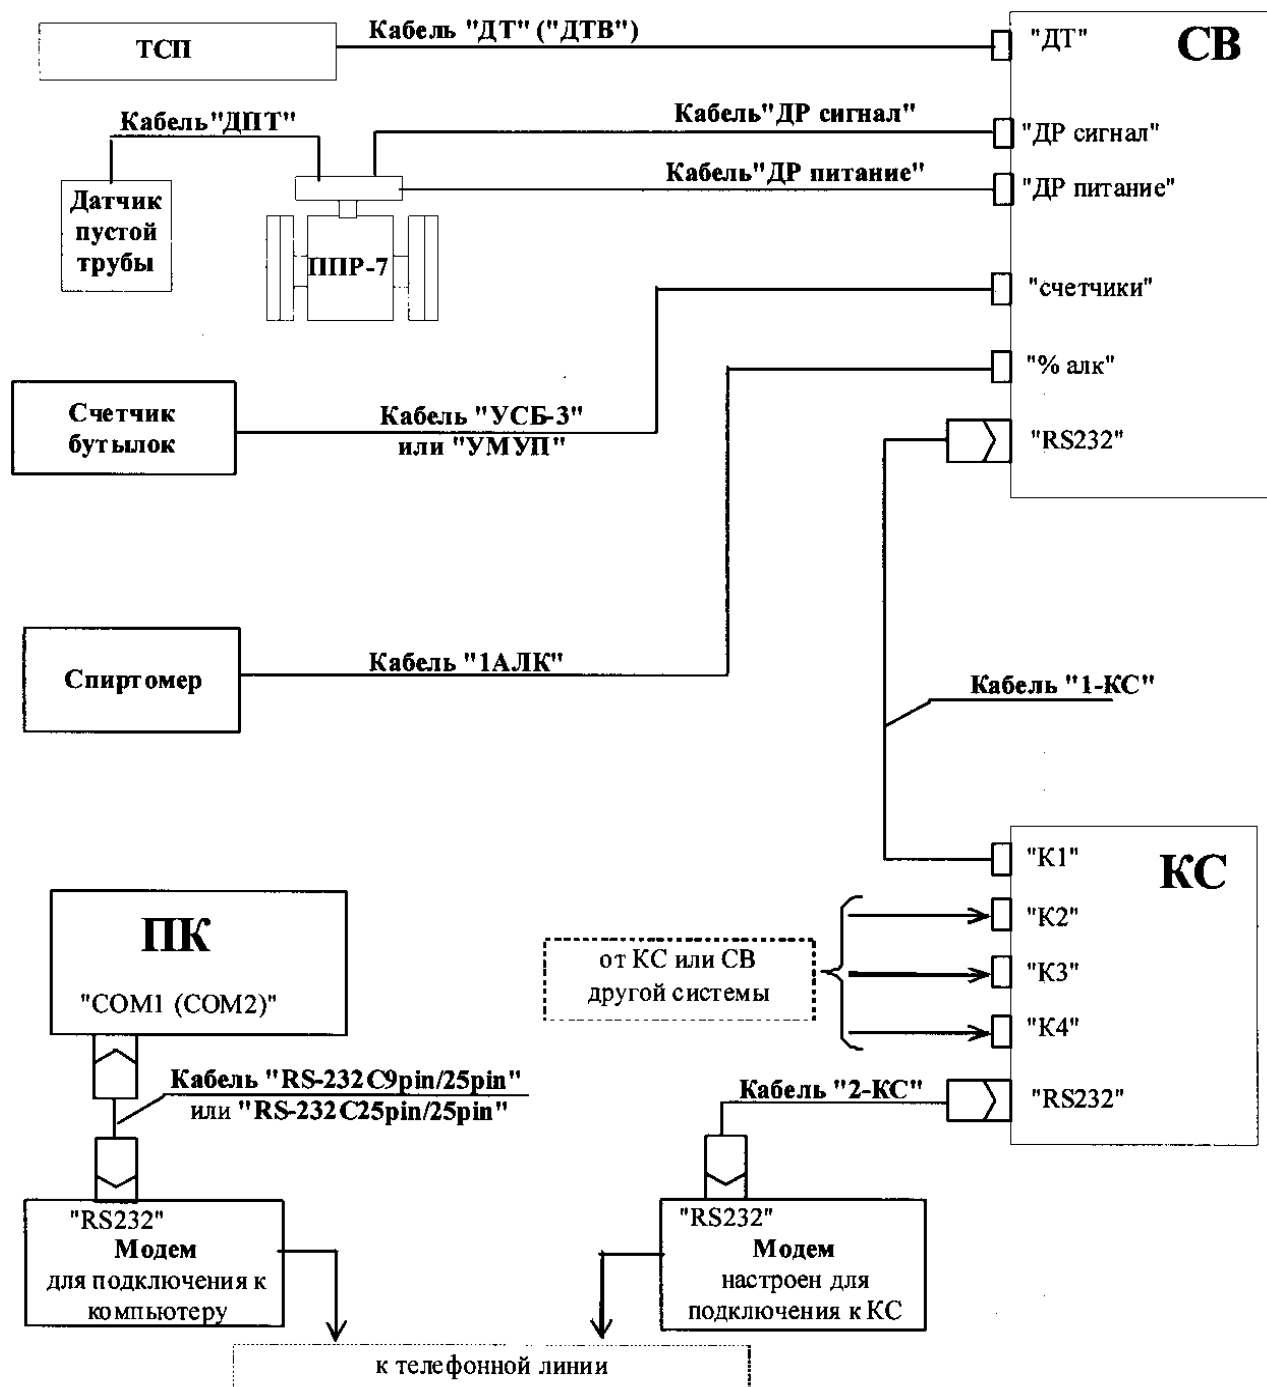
ТСП

Кабель "ДТ" ("ДТВ")

"ДТ"

СВ

Кабель"ДПТ"

Кабель"ДР сигнал"

"ДР сигнал"

Кабель"ДР питание"

"ДР питание"

Датчик пустой трубы

ППР-7

"счетчики"

"% алк"

Счетчик бутылок

Кабель "УСБ-3" или "УМУП"

"RS232"

Спиртомер

Кабель "1АЛК"

Кабель "1-КС"

"К1"

КС

ПК

"COM1 (COM2)"

"К2"

от КС или СВ другой системы

"К3"

"К4"

Кабель "RS-232 C9pin/25pin" или "RS-232 C25pin/25pin"

Кабель "2-КС"

"RS232"

"RS232"
Модем
для подключения к компьютеру

"RS232"
Модем
настроен для подключения к КС

к телефонной линии